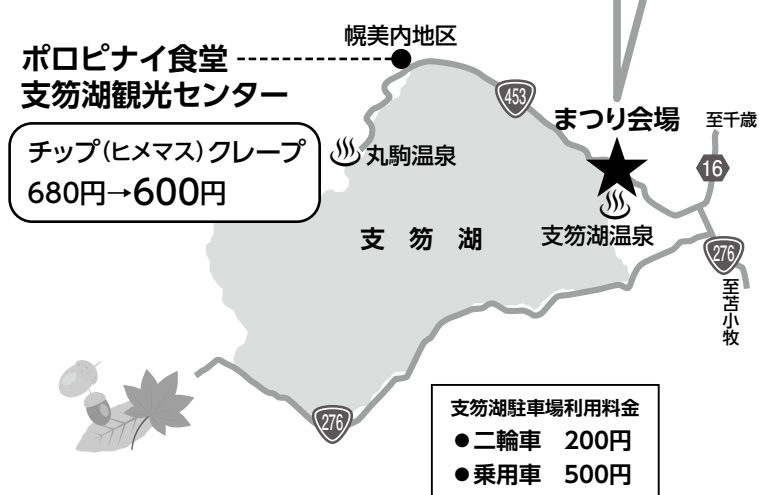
幌美内地区

ポロピナイ食堂
支笏湖観光センター

チップ(ヒメマス)クレープ
680円→600円

453

まつり会場

至千歳

16

丸駒温泉

支笏湖

支笏湖温泉

276

至苫小牧

276

支笏湖駐車場利用料金
●二輪車　200円
●乗用車　500円